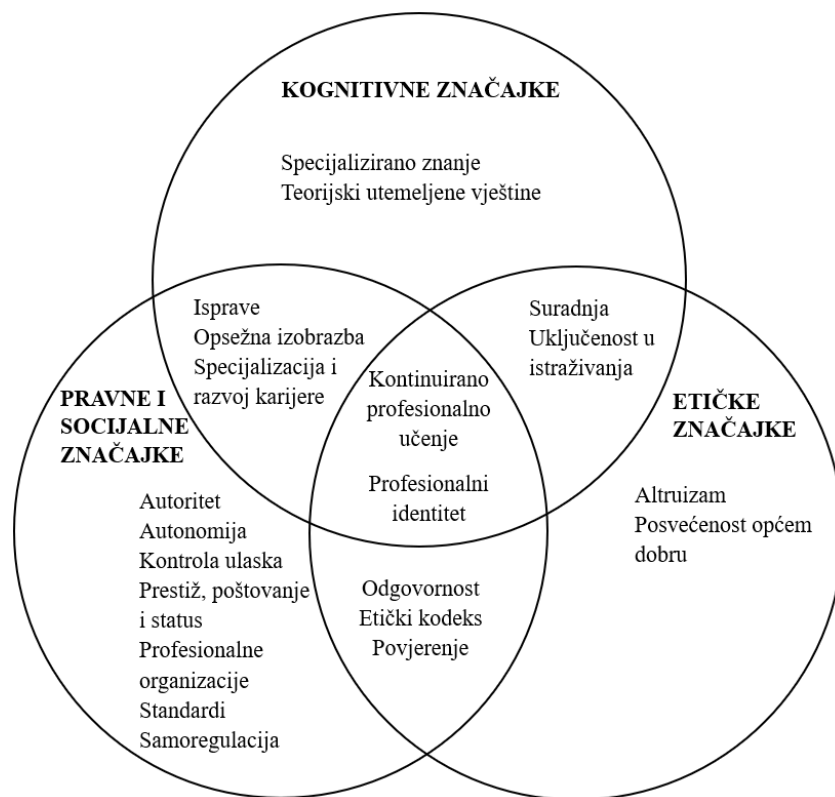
KOGNITIVNE ZNAČAJKE

Specijalizirano znanje
Teorijski utemeljene vještine

Isprave
Opsežna izobrazba
Specijalizacija i razvoj karijere

Suradnja
Uključenost u istraživanja

Kontinuirano profesionalno učenje

Profesionalni identitet

PRAVNE I SOCIJALNE ZNAČAJKE

ETIČKE ZNAČAJKE

Autoritet
Autonomija
Kontrola ulaska
Prestiž, poštovanje i status
Profesionalne organizacije
Standardi
Samoregulacija

Odgovornost
Etički kodeks
Povjerenje

Altruizam
Posvećenost općem dobru